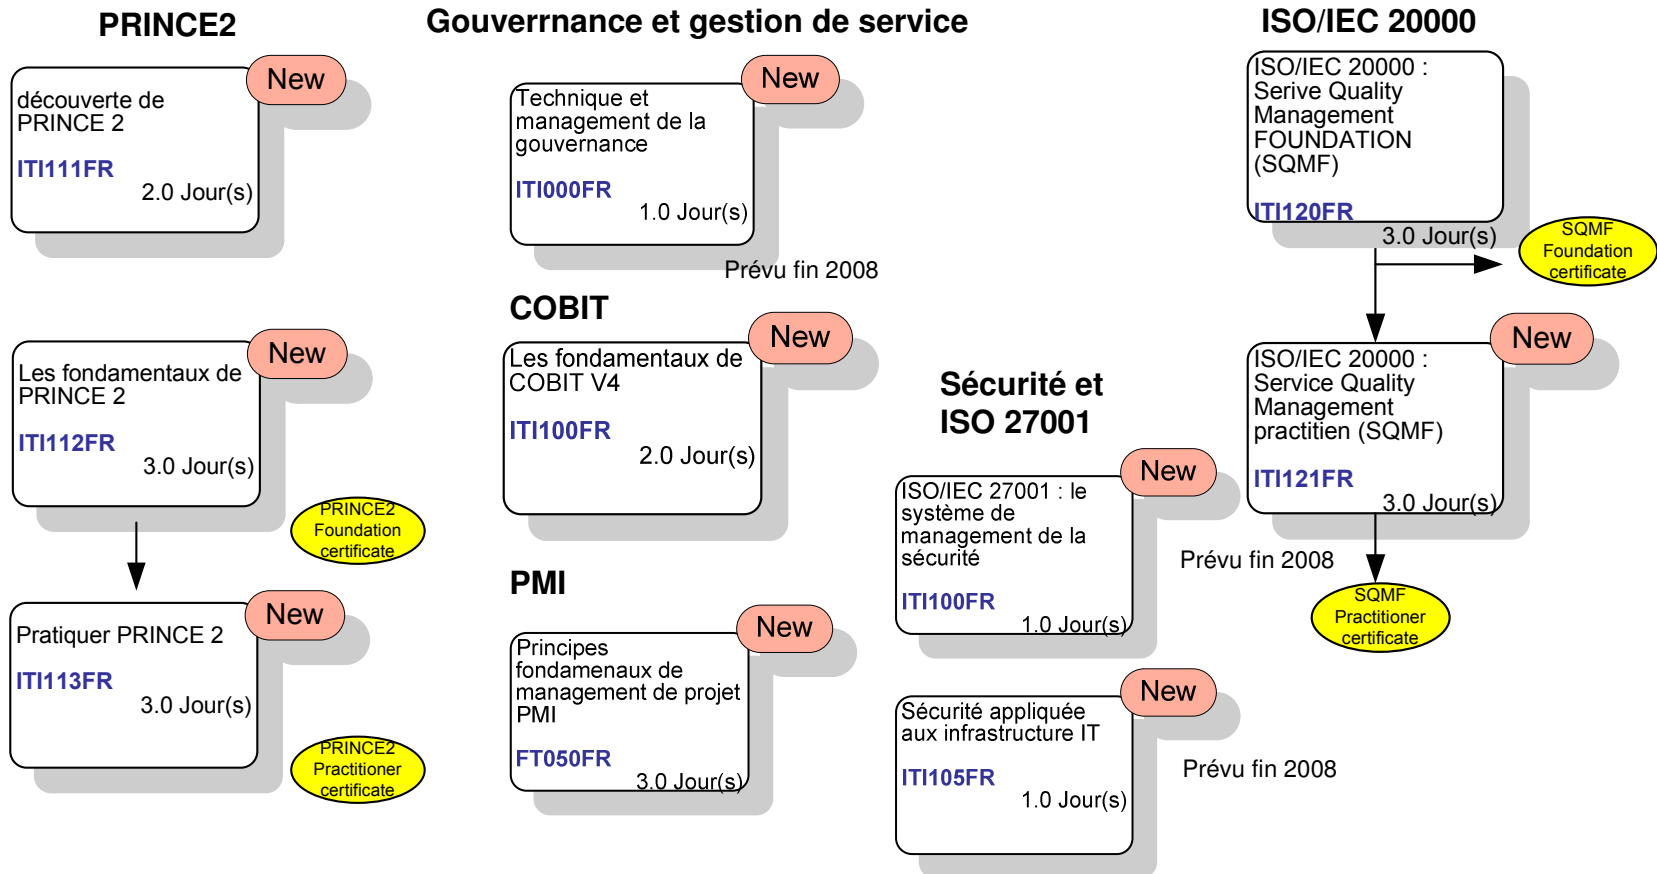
PRINCE2

New
découverte de PRINCE 2
ITI111FR
2.0 Jour(s)

New
Les fondamentaux de PRINCE 2
ITI112FR
3.0 Jour(s)

PRINCE2 Foundation certificate

New
Pratiquer PRINCE 2
ITI113FR
3.0 Jour(s)

PRINCE2 Practitioner certificate

Gouverrnance et gestion de service

New
Technique et management de la gouvernance
ITI000FR
1.0 Jour(s)

Prévu fin 2008

COBIT

New
Les fondamentaux de COBIT V4
ITI100FR
2.0 Jour(s)

PMI

New
Principes fondamenaux de management de projet PMI
FT050FR
3.0 Jour(s)

Sécurité et ISO 27001

New
ISO/IEC 27001 : le système de management de la sécurité
ITI100FR
1.0 Jour(s)

Prévu fin 2008

New
Sécurité appliquée aux infrastructure IT
ITI105FR
1.0 Jour(s)

Prévu fin 2008

ISO/IEC 20000

ISO/IEC 20000 : Serive Quality Management FOUNDATION (SQMF)
ITI120FR
3.0 Jour(s)

SQMF Foundation certificate

New
ISO/IEC 20000 : Service Quality Management practitien (SQMF)
ITI121FR
3.0 Jour(s)

SQMF Practitioner certificate